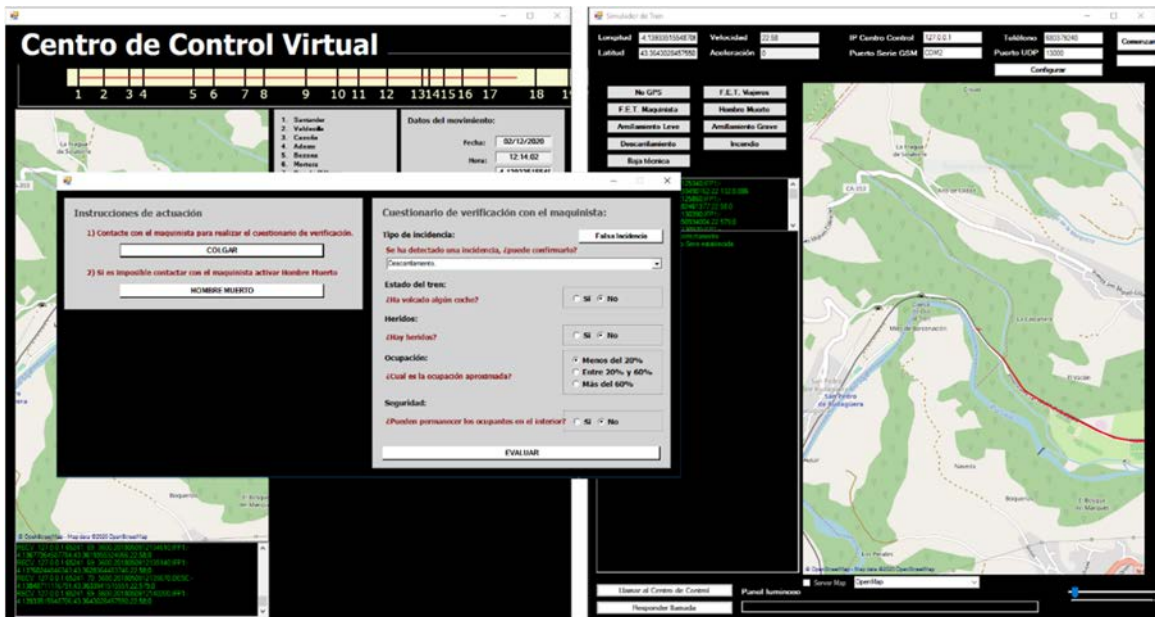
Centro de Control Virtual

1 2 3 4 5 6 7 8 9 10 11 12 13 14 15 16 17 18 1

1. Santander
2. Valdecilla
3. Casode
4. Adaes
5. Bezana
6. Mortera

Datos del movimiento:

Fecha: 02/12/2020

Hora: 12:14:02

Instrucciones de actuación

1) Contacte con el maquinista para realizar el cuestionario de verificación.

COLGAR

2) Si es imposible contactar con el maquinista activar Hombre Muerto

HOMBRE MUERTO

Cuestionario de verificación con el maquinista:

Tipo de incidencia:

Falsa Incidencia

Se ha detectado una incidencia, ¿puede confirmarlo?

Descarrilamiento

Estado del tren:

¿Ha volcado algún coche?

Si No

Heridos:

¿Hay heridos?

Si No

Ocupación:

¿Cual es la ocupación aproximada?

Menos del 20%
Entre 20% y 60%
Más del 60%

Seguridad:

¿Pueden permanecer los ocupantes en el interior?

Si No

EVALUAR

Simulador de Tren

Longitud -4.1393 Velocidad 22.58
Latitud 43.3643 Aceleración 0

IP Centro Control 127.0.0.1
Puerto Serie GSM COM2
Teléfono 600376240
Puerto UDP 13000
Configurar
Comenzar

No GPS
F.E.T. Viajeros
F.E.T. Maquinista
Hombre Muerto
Amillamiento Leve
Amillamiento Grave
Descarrilamiento
Incendio
Baja técnica

Llamar al Centro de Control
Responder llamada
Panel luminoso
Server Map OpenMap